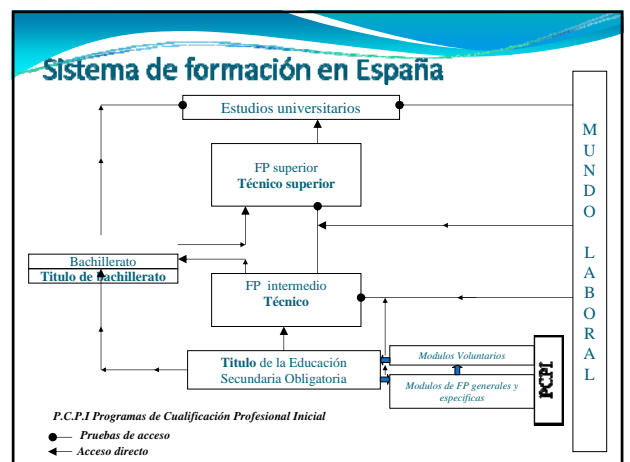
Sistema de formación en España

Estudios universitarios

FP superior
Técnico superior

Bachillerato
Titulo de bachillerato

FP intermedio
Técnico

Titulo de la Educación Secundaria Obligatoria

Modulos Voluntarios

Modulos de FP generales y especificas

PCPI

M U N D O L A B O R A L

P.C.P.I Programas de Cualificación Profesional Inicial

Pruebas de acceso
Acceso directo